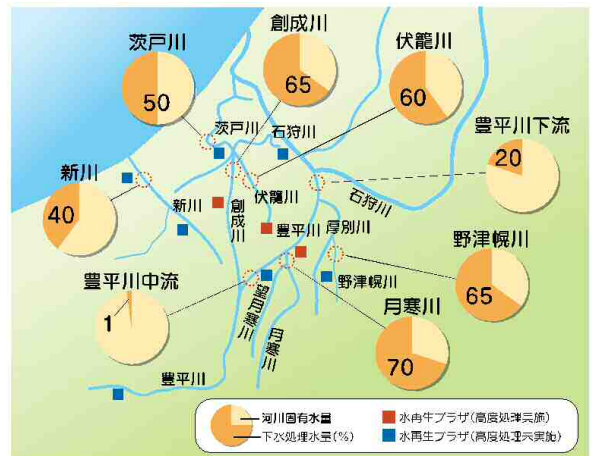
茨戸川
50

創成川
65

伏籠川
60

豊平川下流
20

新川
40

豊平川中流
1

野津幌川
65

月寒川
70

茨戸川
石狩川
伏籠川
創成川
新川
豊平川
厚別川
石狩川
望月寒川
野津幌川
月寒川
豊平川

河川固有水量
下水処理水量(%)
水再生プラザ(高度処理実施)
水再生プラザ(高度処理未実施)